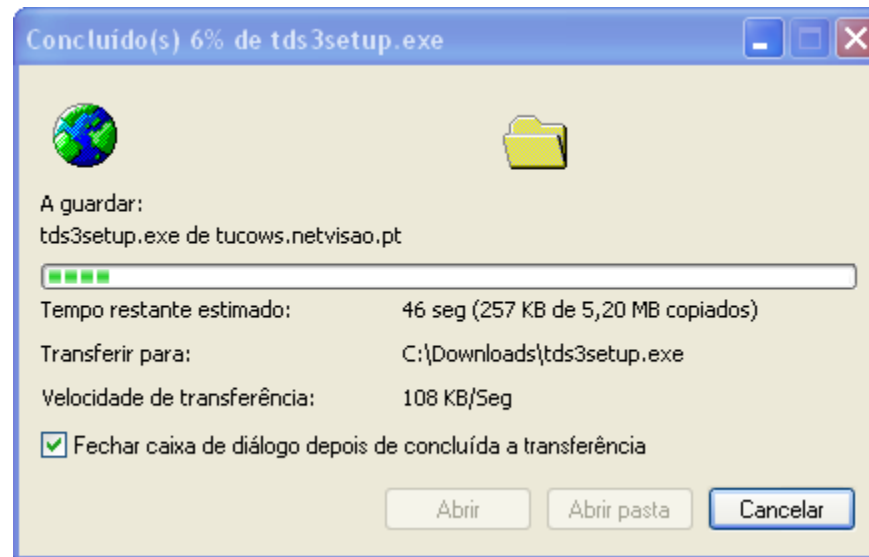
Concluído(s) 6% de tds3setup.exe

A guardar:
tds3setup.exe de tucows.netvisao.pt

Tempo restante estimado: 46 seg (257 KB de 5,20 MB copiados)

Transferir para: C:\Downloads\tds3setup.exe

Velocidade de transferência: 108 KB/Seg

Fechar caixa de diálogo depois de concluída a transferência

Abrir
Abrir pasta
Cancelar